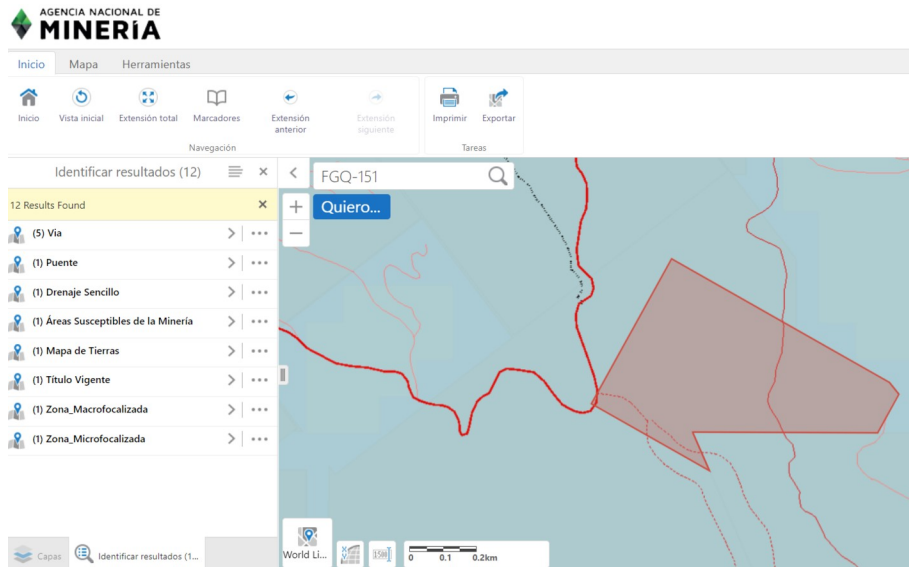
AGENCIA NACIONAL DE
MINERÍA

Inicio Mapa Herramientas

Inicio Vista inicial Extensión total Marcadores Extensión anterior Extensión siguiente
Navegación

Imprimir Exportar
Tareas

Identificar resultados (12)

12 Results Found

(5) Via
(1) Puente
(1) Drenaje Sencillo
(1) Áreas Susceptibles de la Minería
(1) Mapa de Tierras
(1) Título Vigente
(1) Zona_Macrofocalizada
(1) Zona_Microfocalizada

FGQ-151

Quiero...

Capas Identificar resultados (1...

World Li...

0 0.1 0.2km